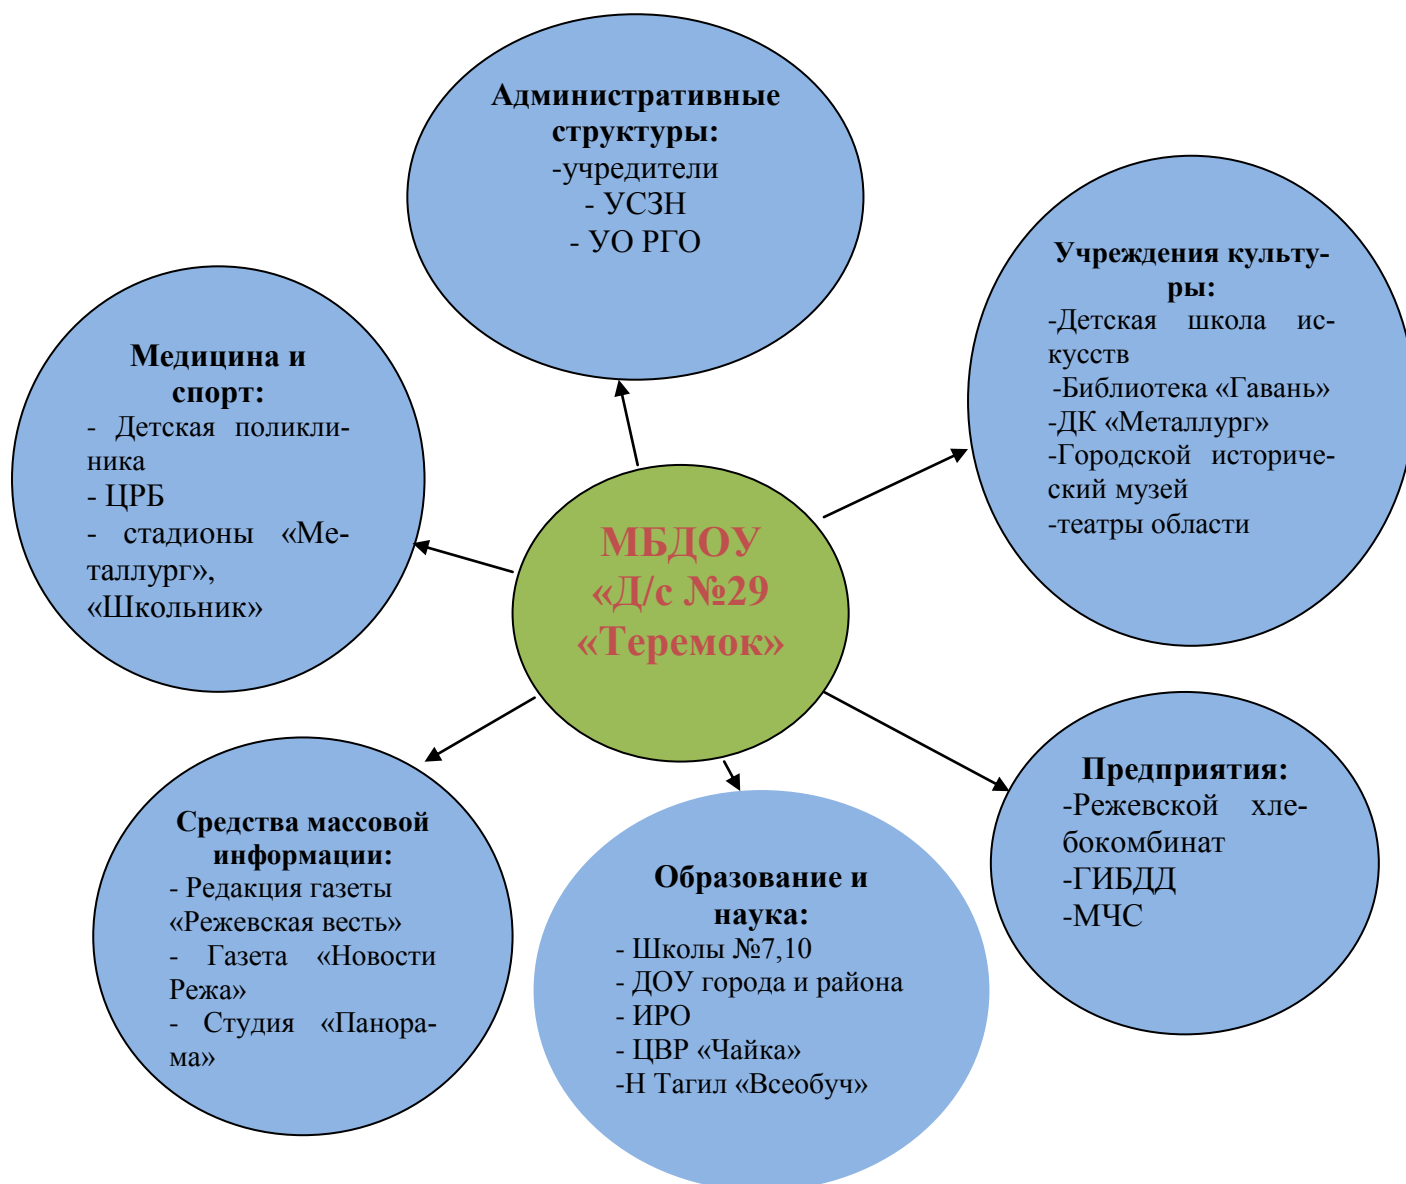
Административные структуры:
-учредители
- УСЗН
- УО РГО

Учреждения культуры:
-Детская школа искусств
-Библиотека «Гавань»
-ДК «Металлург»
-Городской исторический музей
-театры области

Медицина и спорт:
- Детская поликлиника
- ЦРБ
- стадионы «Металлург», «Школьник»

МБДОУ «Д/с №29 «Теремок»

Предприятия:
-Режевской хлебокомбинат
-ГИБДД
-МЧС

Средства массовой информации:
- Редакция газеты «Режевская весть»
- Газета «Новости Режа»
- Студия «Панорама»

Образование и наука:
- Школы №7,10
- ДОУ города и района
- ИРО
- ЦВР «Чайка»
-Н Тагил «Всеобуч»